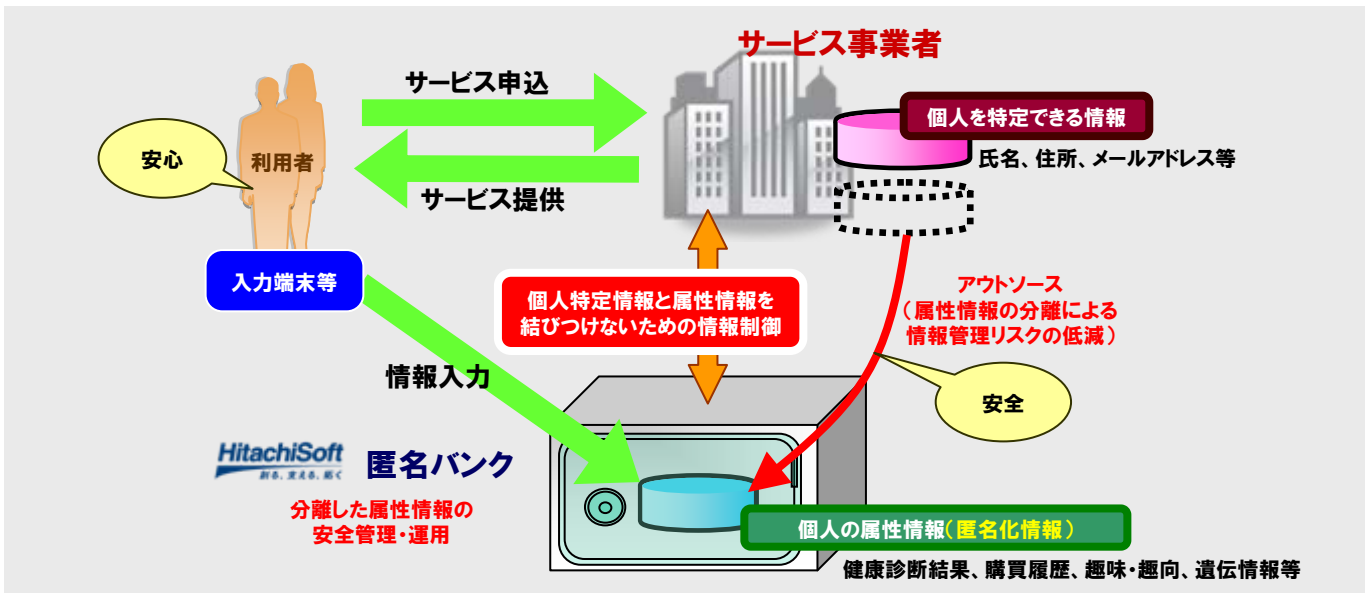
サービス事業者

サービス申込

サービス提供

安心

利用者

個人を特定できる情報

氏名、住所、メールアドレス等

入力端末等

個人特定情報と属性情報を結びつけないための情報制御

アウトソース
（属性情報の分離による情報管理リスクの低減）

情報入力

安全

HitachiSoft
創る、支える、動く

匿名バンク

分離した属性情報の安全管理・運用

個人の属性情報（匿名化情報）

健康診断結果、購買履歴、趣味・趣向、遺伝情報等